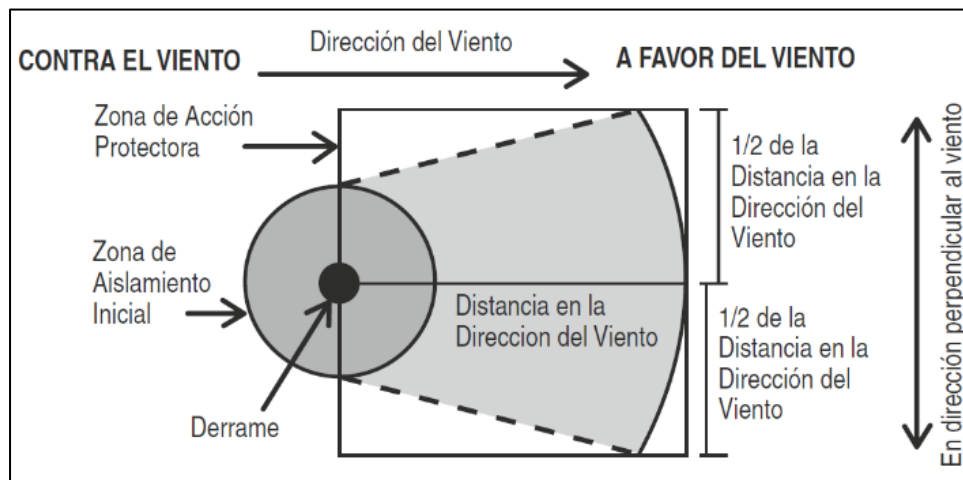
CONTRA EL VIENTO

Dirección del Viento

A FAVOR DEL VIENTO

Zona de Acción Protectora

1/2 de la Distancia en la Dirección del Viento

En dirección perpendicular al viento

Zona de Aislamiento Inicial

Distancia en la Direccion del Viento

1/2 de la Distancia en la Dirección del Viento

Derrame